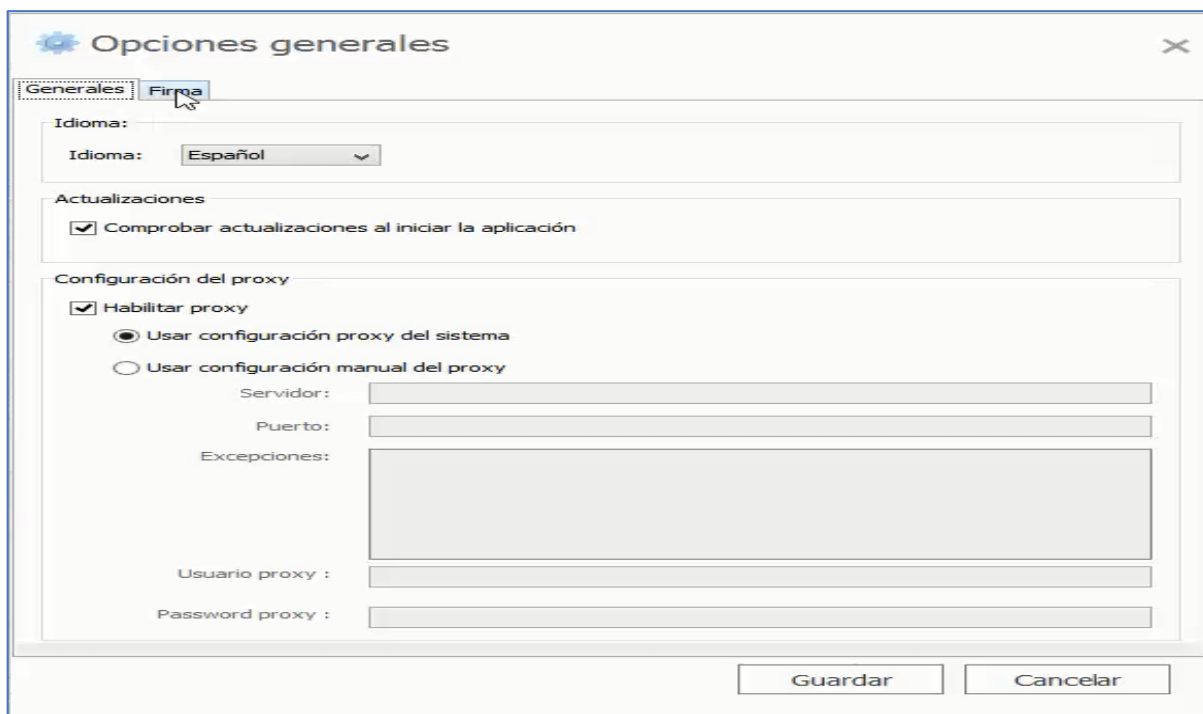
Opciones generales

×

Generales | Firma

Idioma:

Idioma: Español

Actualizaciones

Comprobar actualizaciones al iniciar la aplicación

Configuración del proxy

Habilitar proxy

Usar configuración proxy del sistema

Usar configuración manual del proxy

Servidor:

Puerto:

Excepciones:

Usuario proxy :

Password proxy :

Guardar

Cancelar